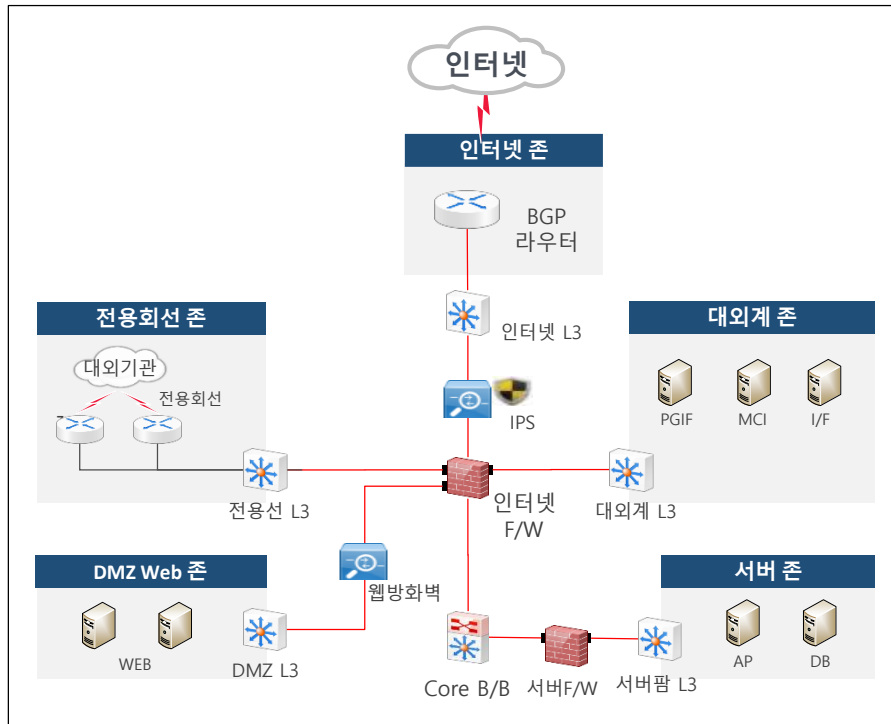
인터넷

인터넷 존

BGP
라우터

인터넷 L3

전용회선 존

대외기관
전용회선

대외계 존

PGIF
MCI
I/F

IPS

전용선 L3

인터넷
F/W

대외계 L3

DMZ Web 존

WEB
DMZ L3

웹방화벽

서버 존

AP
DB

Core B/B
서버F/W
서버팜 L3